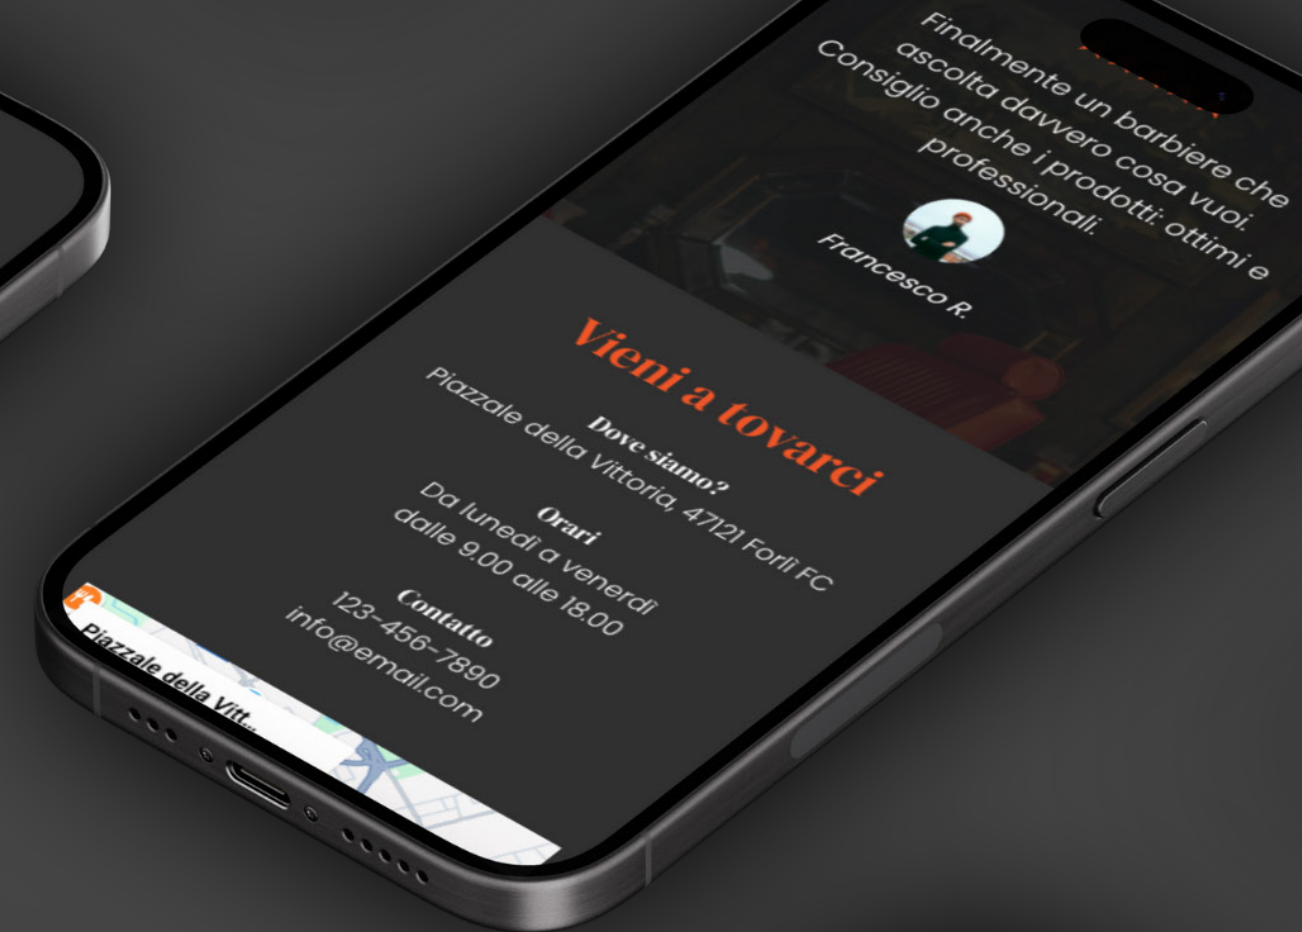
Finalmente un barbiere che ascolta davvero cosa vuoi. Consiglio anche i prodotti: ottimi e professionali.

Francesco R.

Vieni a tovarci

Dove siamo?
Piazzale della Vittoria, 47121 Forlì FC

Orari
Da lunedì a venerdì
dalle 9.00 alle 18.00

Contatto
123-456-7890
info@email.com

Piazzale della Vitt...